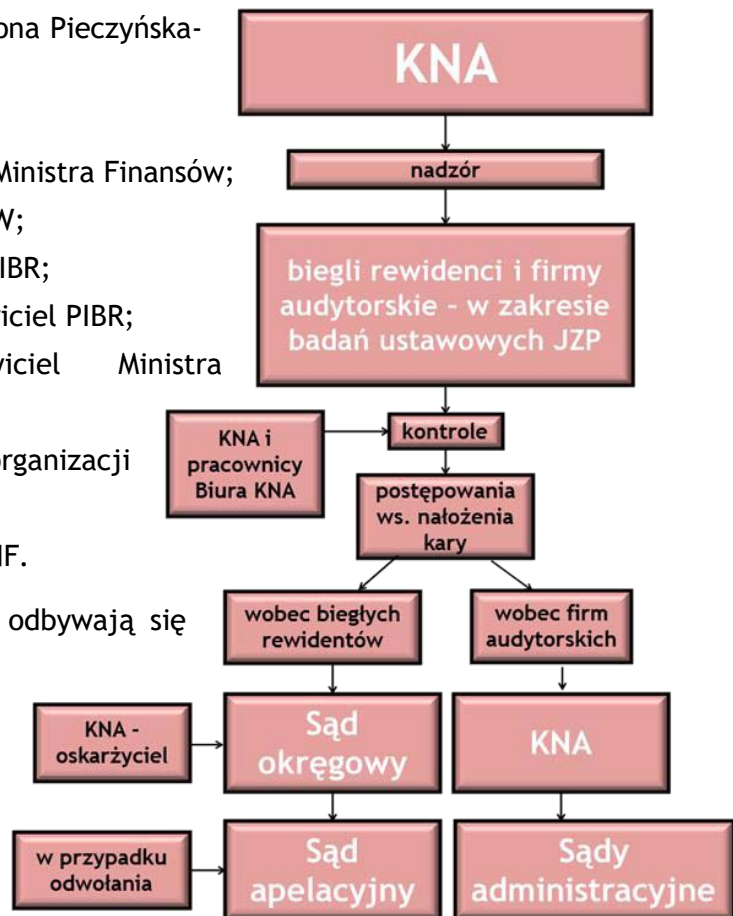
ona Pieczyńska-

Ministra Finansów;

W;

IBR;

ciel PIBR;

viciel Ministra

organizacji

IF.

odbywają się

KNA

nadzór

biegli rewidenci i firmy audytorskie – w zakresie badań ustawowych JZP

KNA i pracownicy Biura KNA

kontrole

postępowania ws. nałożenia kary

wobec biegłych rewidentów

wobec firm audytorskich

KNA - oskarżyciel

Sąd okręgowy

KNA

w przypadku odwołania

Sąd apelacyjny

Sądy administracyjne